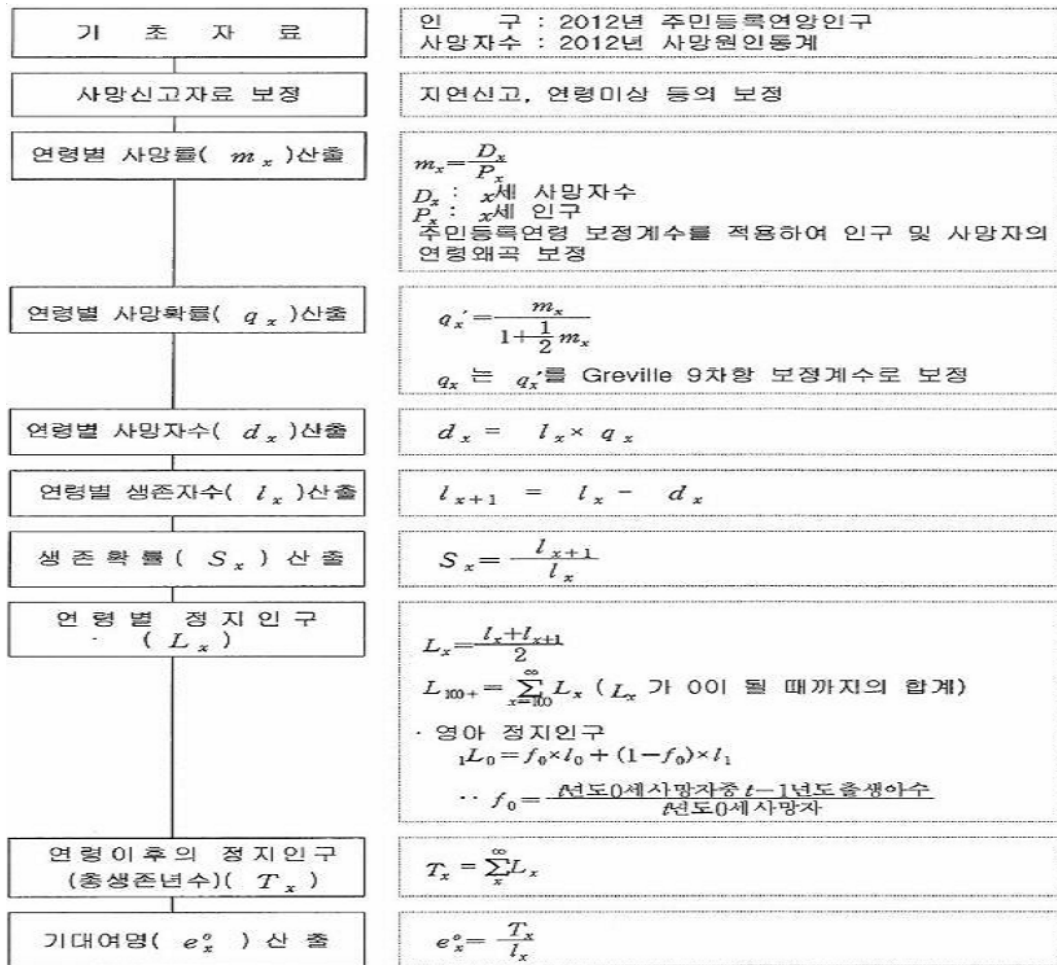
기 초 자 료

인 구 : 2012년 주민등록연앙인구
사망자수 : 2012년 사망원인통계

사망신고자료 보정

지연신고, 연령미상 등의 보정

연령별 사망률( $m_x$ )산출

$m_x = \frac{D_x}{P_x}$
$D_x$ : $x$세 사망자수
$P_x$ : $x$세 인구
주민등록연령 보정계수를 적용하여 인구 및 사망자의 연령왜곡 보정

연령별 사망확률( $q_x$ )산출

$q_x' = \frac{m_x}{1+\frac{1}{2}m_x}$
$q_x$ 는 $q_x'$를 Greville 9차항 보정계수로 보정

연령별 사망자수( $d_x$ )산출

$d_x = l_x \times q_x$

연령별 생존자수( $l_x$ )산출

$l_{x+1} = l_x - d_x$

생존확률( $S_x$ ) 산출

$S_x = \frac{l_{x+1}}{l_x}$

연령별 정지인구 ( $L_x$ )

$L_x = \frac{l_x + l_{x+1}}{2}$
$L_{100+} = \sum_{x=100}^{\infty} L_x$ ( $L_x$ 가 0이 될 때까지의 합계)
· 영아 정지인구
${}_1L_0 = f_0 \times l_0 + (1-f_0) \times l_1$
$\because f_0 = \frac{t년도 0세 사망자 중 t-1년도 출생아수}{t년도 0세 사망자}$

연령이후의 정지인구 (총생존년수)( $T_x$ )

$T_x = \sum_{x}^{\infty} L_x$

기대여명( $e_x^o$ ) 산출

$e_x^o = \frac{T_x}{l_x}$